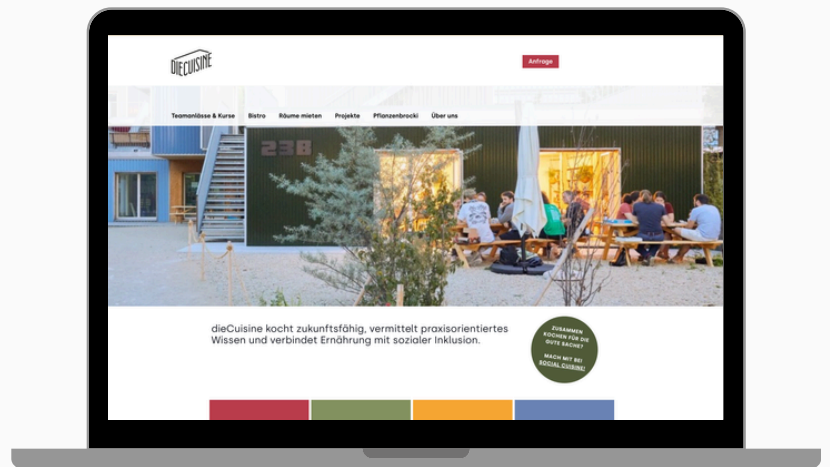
dieCUISINE

Anfrage

Teamanlässe & Kurse Bistro Räume mieten Projekte Pflanzenbrocki Über uns

238

dieCuisine kocht zukunftsfähig, vermittelt praxisorientiertes Wissen und verbindet Ernährung mit sozialer Inklusion.

ZUSAMMEN KOCHEN FÜR DIE GUTE SACHE! MACH MIT BEI SOCIAL CUISINE!